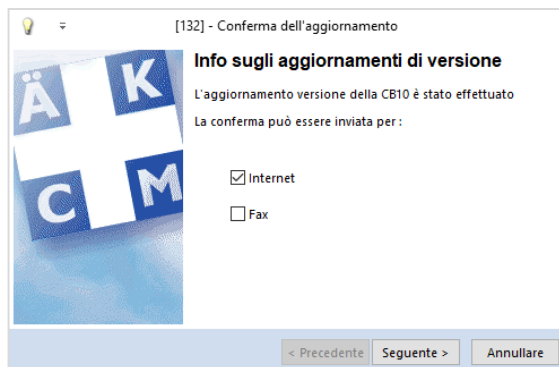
[132] - Conferma dell'aggiornamento

Info sugli aggiornamenti di versione

L'aggiornamento versione della CB10 è stato effettuato

La conferma può essere inviata per :

Internet

Fax

Ä K C M

< Precedente | Seguente > | Annullare